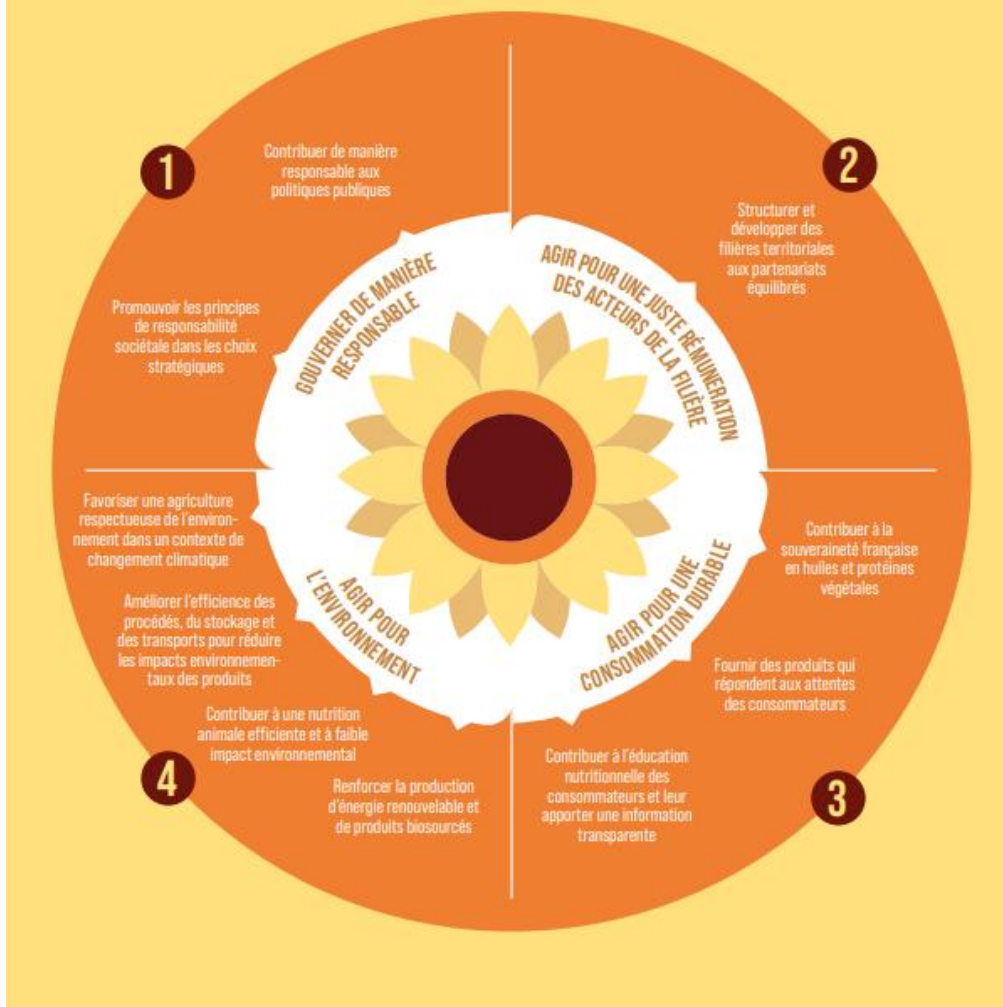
1

GOUVERNER DE MANIÈRE RESPONSABLE

Contribuer de manière responsable aux politiques publiques

Promouvoir les principes de responsabilité sociétale dans les choix stratégiques

2

AGIR POUR UNE JUSTE RÉMUNERATON DES ACTEURS DE LA FILIÈRE

Structurer et développer des filières territoriales aux partenariats équilibrés

3

AGIR POUR UNE CONSOMMATION DURABLE

Contribuer à la souveraineté française en huiles et protéines végétales

Fournir des produits qui répondent aux attentes des consommateurs

Contribuer à l'éducation nutritionnelle des consommateurs et leur apporter une information transparente

4

AGIR POUR L'ENVIRONNEMENT

Favoriser une agriculture respectueuse de l'environnement dans un contexte de changement climatique

Améliorer l'efficience des procédés, du stockage et des transports pour réduire les impacts environnementaux des produits

Contribuer à une nutrition animale efficiente et à faible impact environnemental

Renforcer la production d'énergie renouvelable et de produits biosourcés